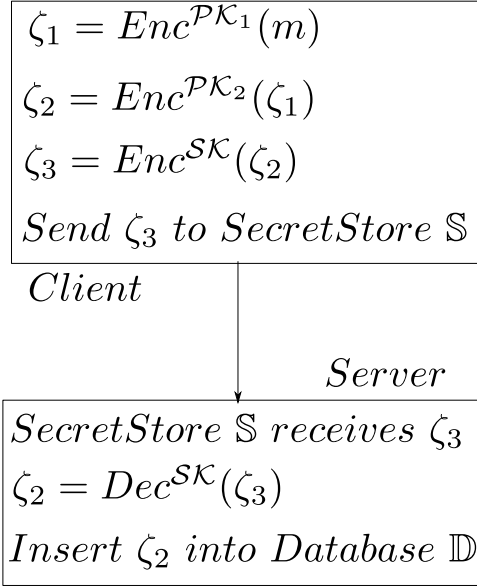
$\zeta_1 = Enc^{\mathcal{PK}_1}(m)$

$\zeta_2 = Enc^{\mathcal{PK}_2}(\zeta_1)$

$\zeta_3 = Enc^{\mathcal{SK}}(\zeta_2)$

$Send\ \zeta_3\ to\ SecretStore\ \mathbb{S}$

$Client$

$Server$

$SecretStore\ \mathbb{S}\ receives\ \zeta_3$

$\zeta_2 = Dec^{\mathcal{SK}}(\zeta_3)$

$Insert\ \zeta_2\ into\ Database\ \mathbb{D}$